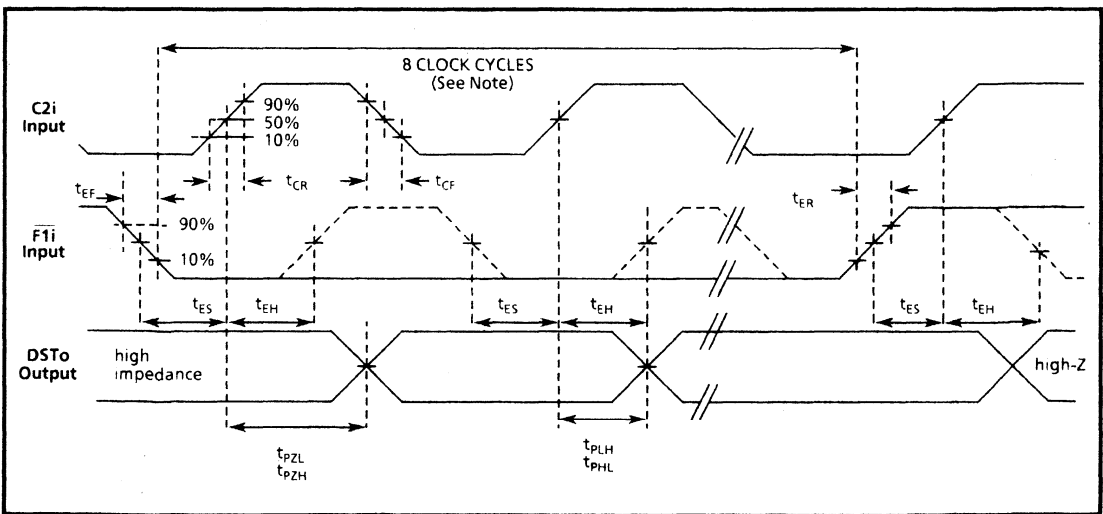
8 CLOCK CYCLES
(See Note)

C2i
Input

90%
50%
10%

$t_{CR}$
$t_{CF}$

$t_{EF}$

$t_{ER}$

$\overline{F1i}$
Input

90%
10%

$t_{ES}$
$t_{EH}$
$t_{ES}$
$t_{EH}$
$t_{ES}$
$t_{EH}$

DSTo
Output

high
impedance

high-Z

$t_{PZL}$
$t_{PZH}$

$t_{PLH}$
$t_{PHL}$